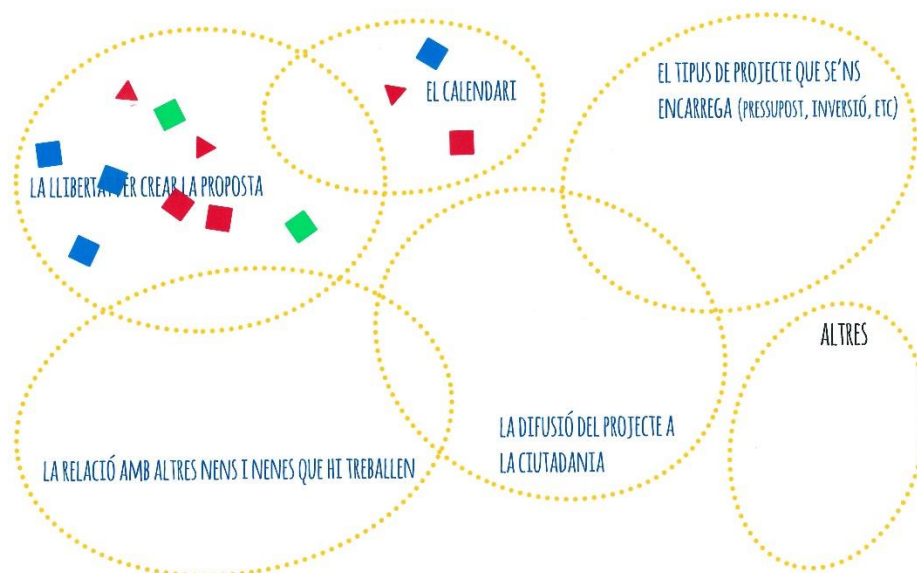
EL CALENDARI

EL TIPUS DE PROJECTE QUE SE'NS ENCARREGA (PRESSUPOST, INVERSIÓ, ETC)

LA LLIBERTAT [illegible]ER CREAR LA PROPOSTA

ALTRES

LA DIFUSIÓ DEL PROJECTE A LA CIUTADANIA

LA RELACIÓ AMB ALTRES NENS I NENES QUE HI TREBALLEN